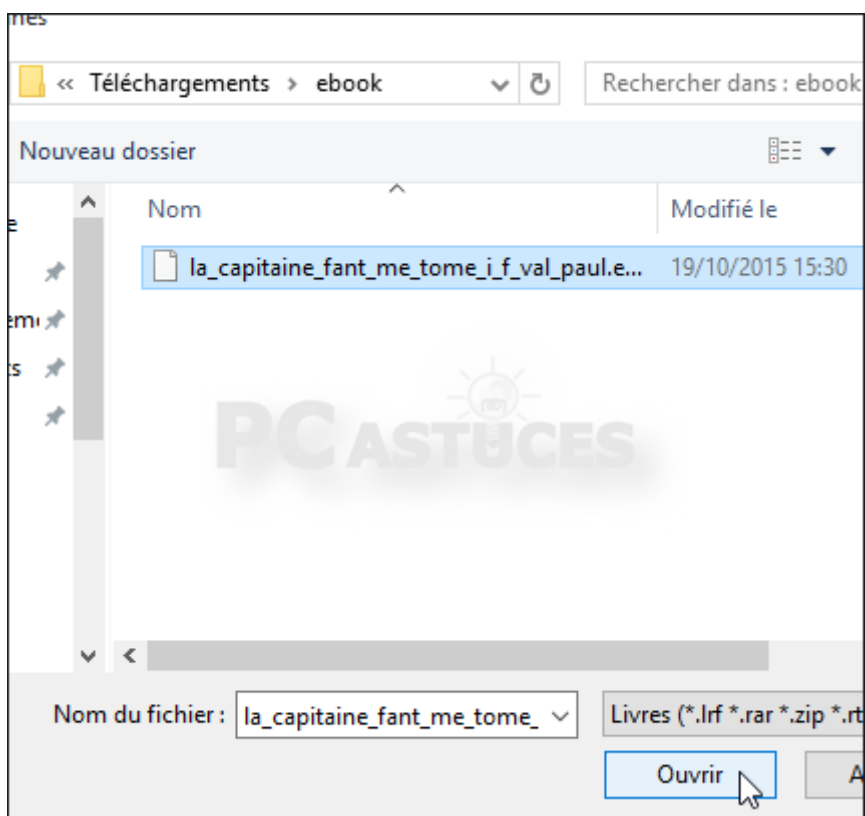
nes

« Téléchargements › ebook

Rechercher dans : ebook

Nouveau dossier

Nom

Modifié le

la_capitaine_fant_me_tome_i_f_val_paul.e...

19/10/2015 15:30

e

emı

ts

PC ASTUCES

Nom du fichier :

la_capitaine_fant_me_tome_

Livres (*.lrf *.rar *.zip *.rt

Ouvrir

A